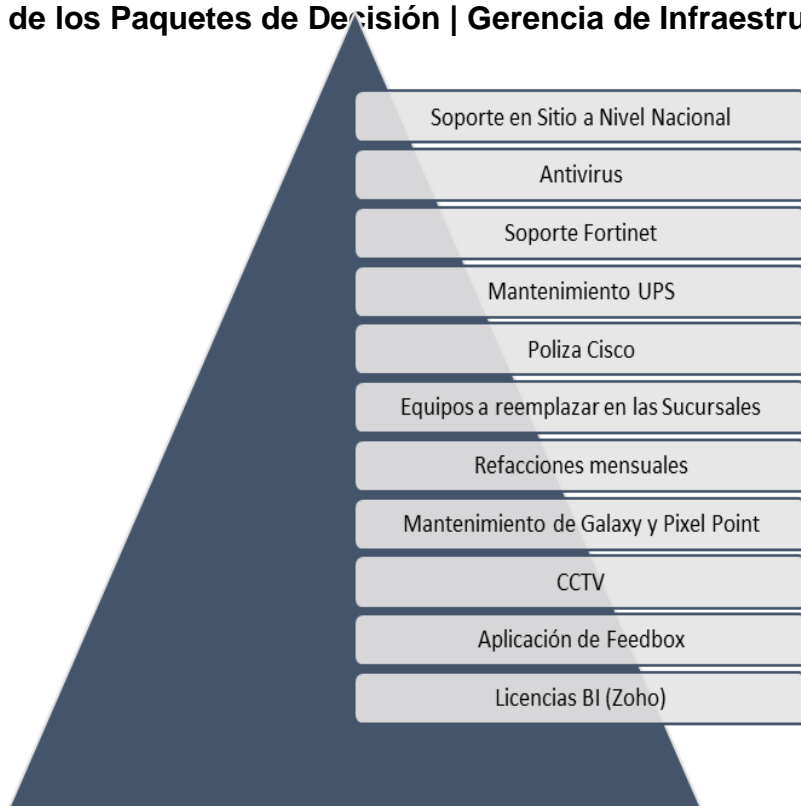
de los Paquetes de Decisión | Gerencia de Infraestru

Soporte en Sitio a Nivel Nacional

Antivirus

Soporte Fortinet

Mantenimiento UPS

Poliza Cisco

Equipos a reemplazar en las Sucursales

Refacciones mensuales

Mantenimiento de Galaxy y Pixel Point

CCTV

Aplicación de Feedbox

Licencias BI (Zoho)